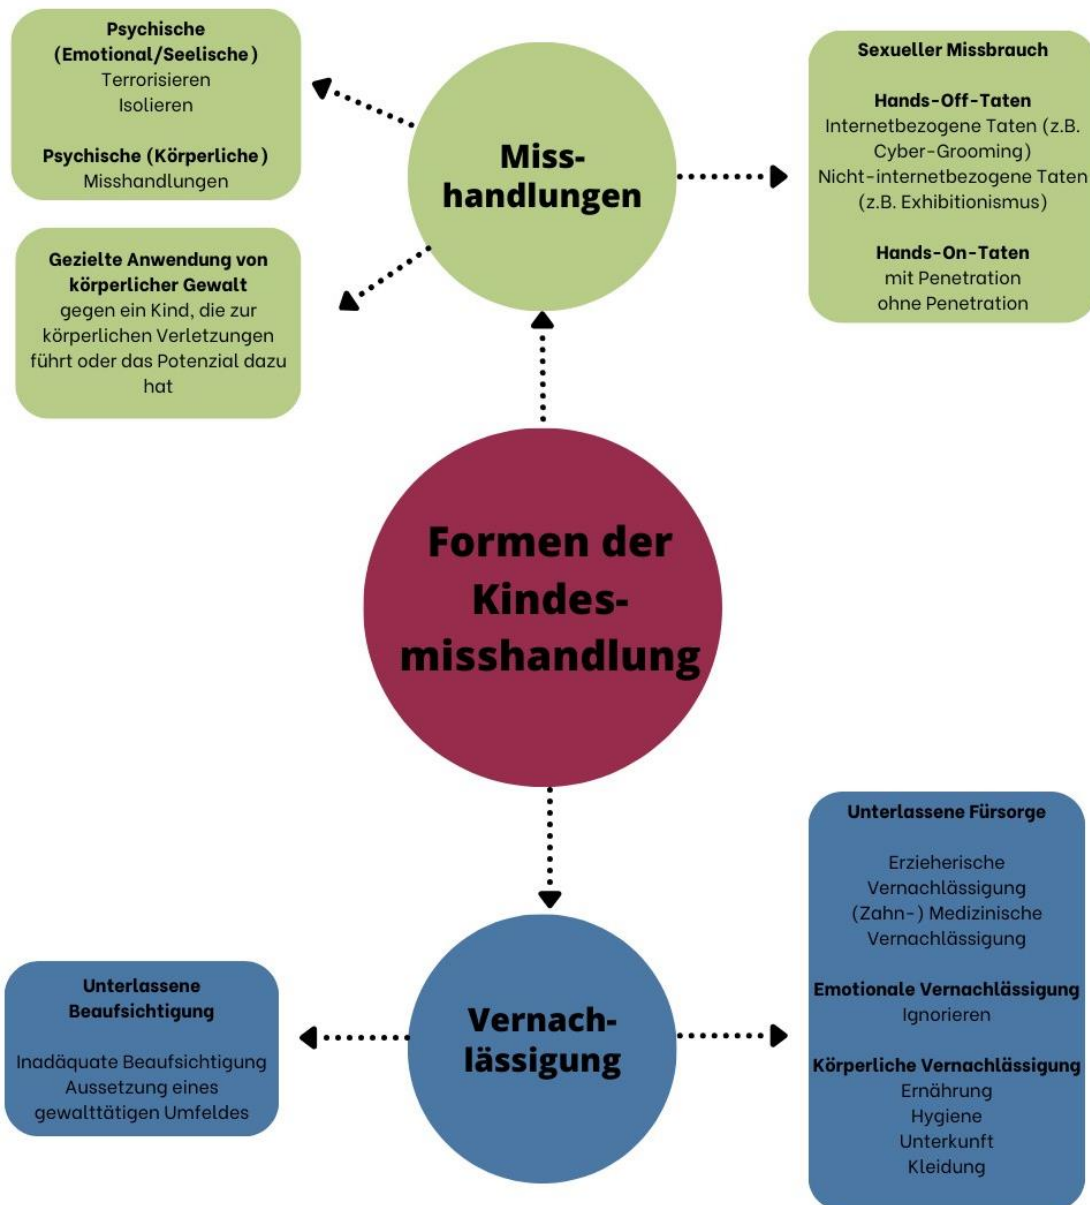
Psychische (Emotional/Seelische)
Terrorisieren
Isolieren

Psychische (Körperliche)
Misshandlungen

Miss-
handlungen

Sexueller Missbrauch

Hands-Off-Taten
Internetbezogene Taten (z.B. Cyber-Grooming)
Nicht-internetbezogene Taten (z.B. Exhibitionismus)

Hands-On-Taten
mit Penetration
ohne Penetration

Gezielte Anwendung von körperlicher Gewalt
gegen ein Kind, die zur körperlichen Verletzungen führt oder das Potenzial dazu hat

Formen der Kindes-
misshandlung

Unterlassene Fürsorge

Erzieherische Vernachlässigung
(Zahn-) Medizinische Vernachlässigung

Emotionale Vernachlässigung
Ignorieren

Körperliche Vernachlässigung
Ernährung
Hygiene
Unterkunft
Kleidung

Unterlassene Beaufsichtigung

Inadäquate Beaufsichtigung
Aussetzung eines gewalttätigen Umfeldes

Vernach-
lässigung